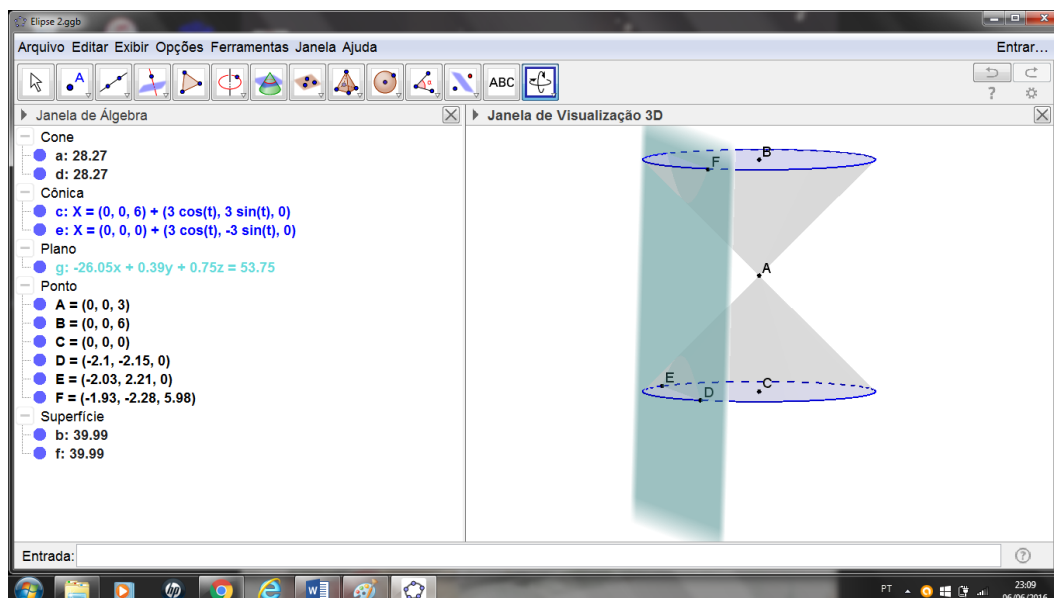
Elipse 2.ggb

Arquivo Editar Exibir Opções Ferramentas Janela Ajuda

Entrar...

ABC

?

Janela de Álgebra

Janela de Visualização 3D

Cone
a: 28.27
d: 28.27
Cônica
c: X = (0, 0, 6) + (3 cos(t), 3 sin(t), 0)
e: X = (0, 0, 0) + (3 cos(t), -3 sin(t), 0)
Plano
g: -26.05x + 0.39y + 0.75z = 53.75
Ponto
A = (0, 0, 3)
B = (0, 0, 6)
C = (0, 0, 0)
D = (-2.1, -2.15, 0)
E = (-2.03, 2.21, 0)
F = (-1.93, -2.28, 5.98)
Superfície
b: 39.99
f: 39.99

F
B
A
E
C
D

Entrada:

PT
23:09
06/06/2016